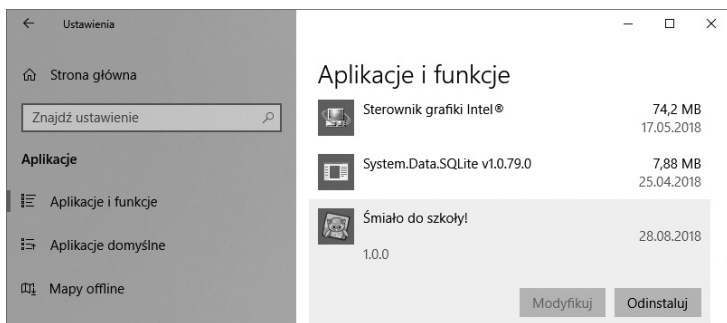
Ustawienia

Strona główna

Znajdź ustawienie

Aplikacje

Aplikacje i funkcje

Aplikacje domyślne

Mapy offline

Aplikacje i funkcje

Sterownik grafiki Intel® 74,2 MB 17.05.2018

System.Data.SQLite v1.0.79.0 7,88 MB 25.04.2018

Śmiało do szkoły! 28.08.2018

1.0.0

Modyfikuj Odinstaluj